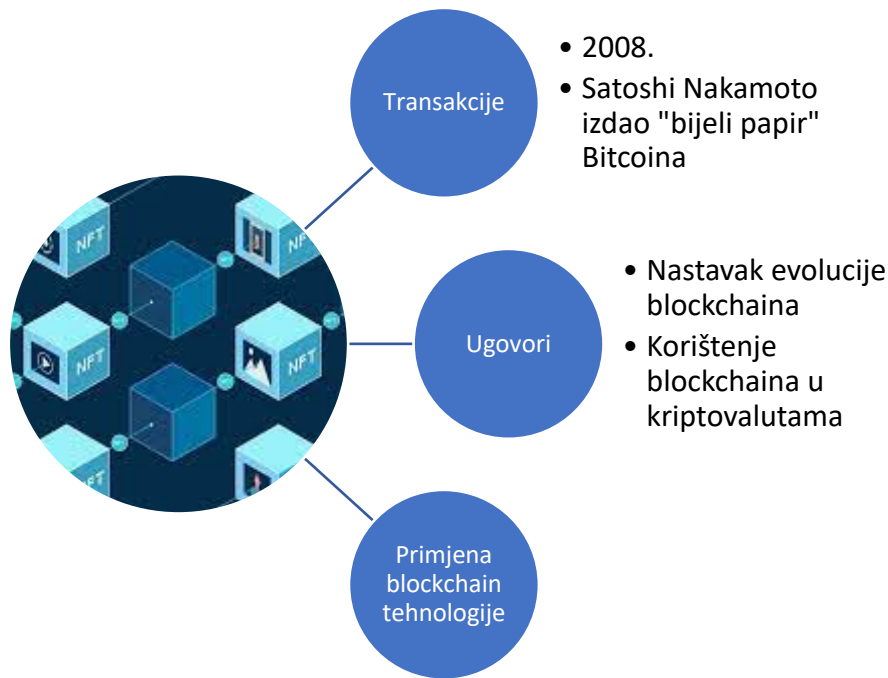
NFT

NFT

NFT

NFT

NFT

Transakcije

• 2008.
• Satoshi Nakamoto izdao "bijeli papir" Bitcoina

Ugovori

• Nastavak evolucije blockchaina
• Korištenje blockchaina u kriptovalutama

Primjena blockchain tehnologije